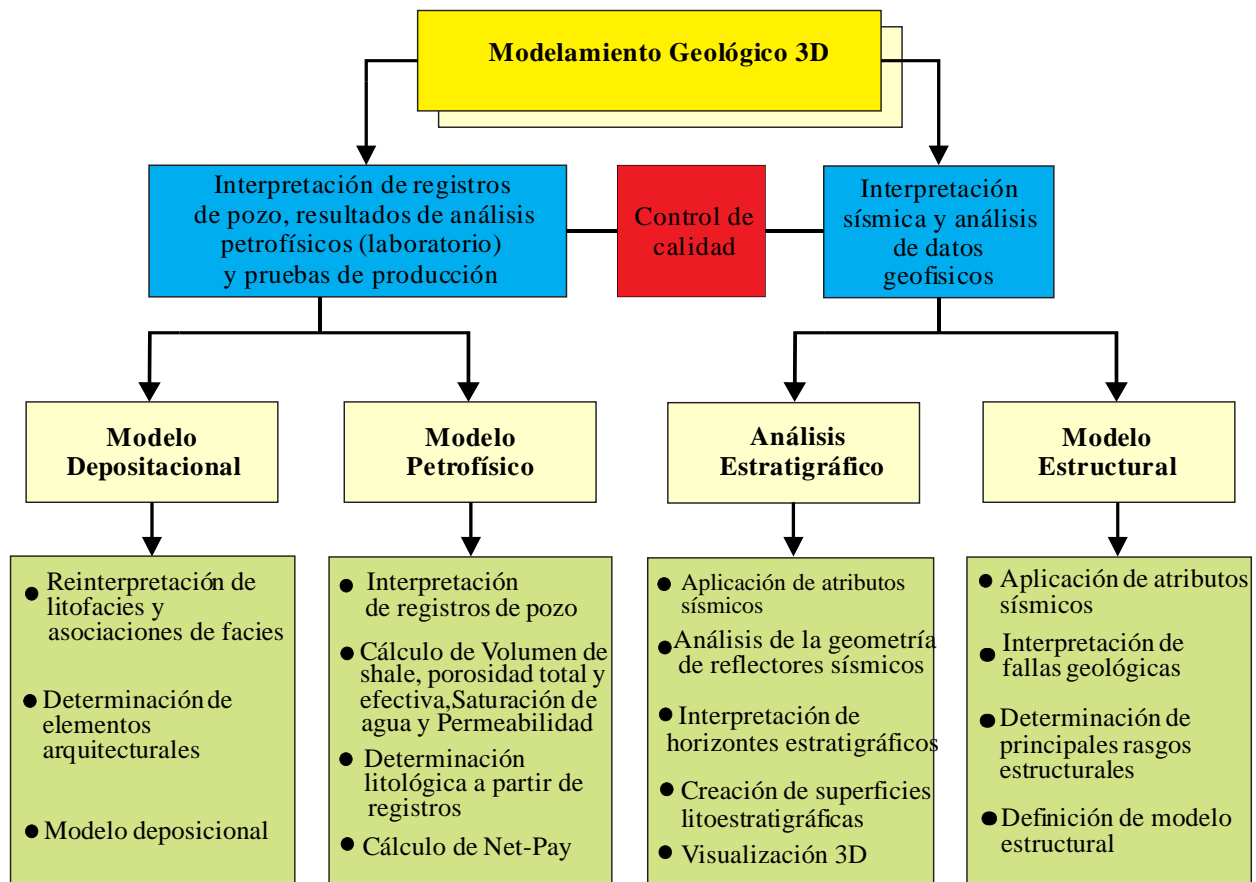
Modelamiento Geológico 3D

Interpretación de registros de pozo, resultados de análisis petrofísicos (laboratorio) y pruebas de producción

Control de calidad

Interpretación sísmica y análisis de datos geofisicos

Modelo Depositacional

Modelo Petrofísico

Análisis Estratigráfico

Modelo Estructural

● Reinterpretación de litofacies y asociaciones de facies

● Determinación de elementos arquitecturales

● Modelo deposicional

● Interpretación de registros de pozo

● Cálculo de Volumen de shale, porosidad total y efectiva,Saturación de agua y Permeabilidad

● Determinación litológica a partir de registros

● Cálculo de Net-Pay

● Aplicación de atributos sísmicos

● Análisis de la geometría de reflectores sísmicos

● Interpretación de horizontes estratigráficos

● Creación de superficies litoestratigráficas

● Visualización 3D

● Aplicación de atributos sísmicos

● Interpretación de fallas geológicas

● Determinación de principales rasgos estructurales

● Definición de modelo estructural